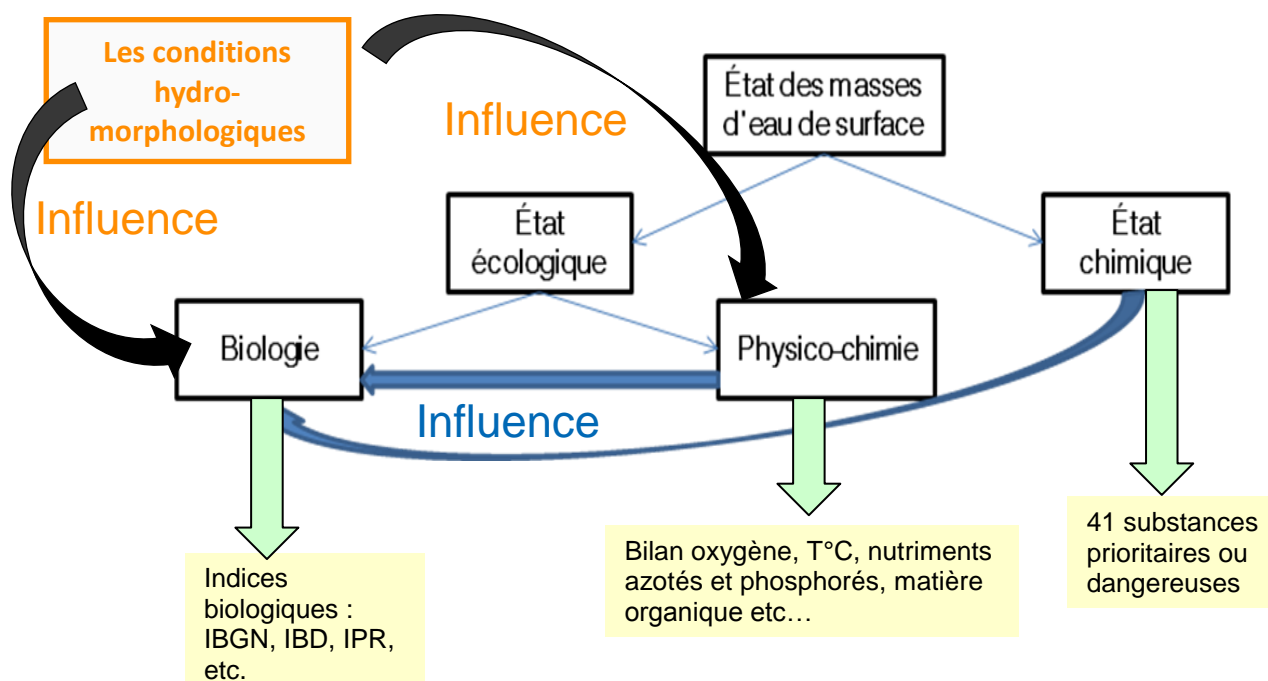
Les conditions hydro-morphologiques

Influence

Influence

État des masses d'eau de surface

État écologique

État chimique

Biologie

Physico-chimie

Influence

Indices biologiques : IBGN, IBD, IPR, etc.

Bilan oxygène, T°C, nutriments azotés et phosphorés, matière organique etc…

41 substances prioritaires ou dangereuses